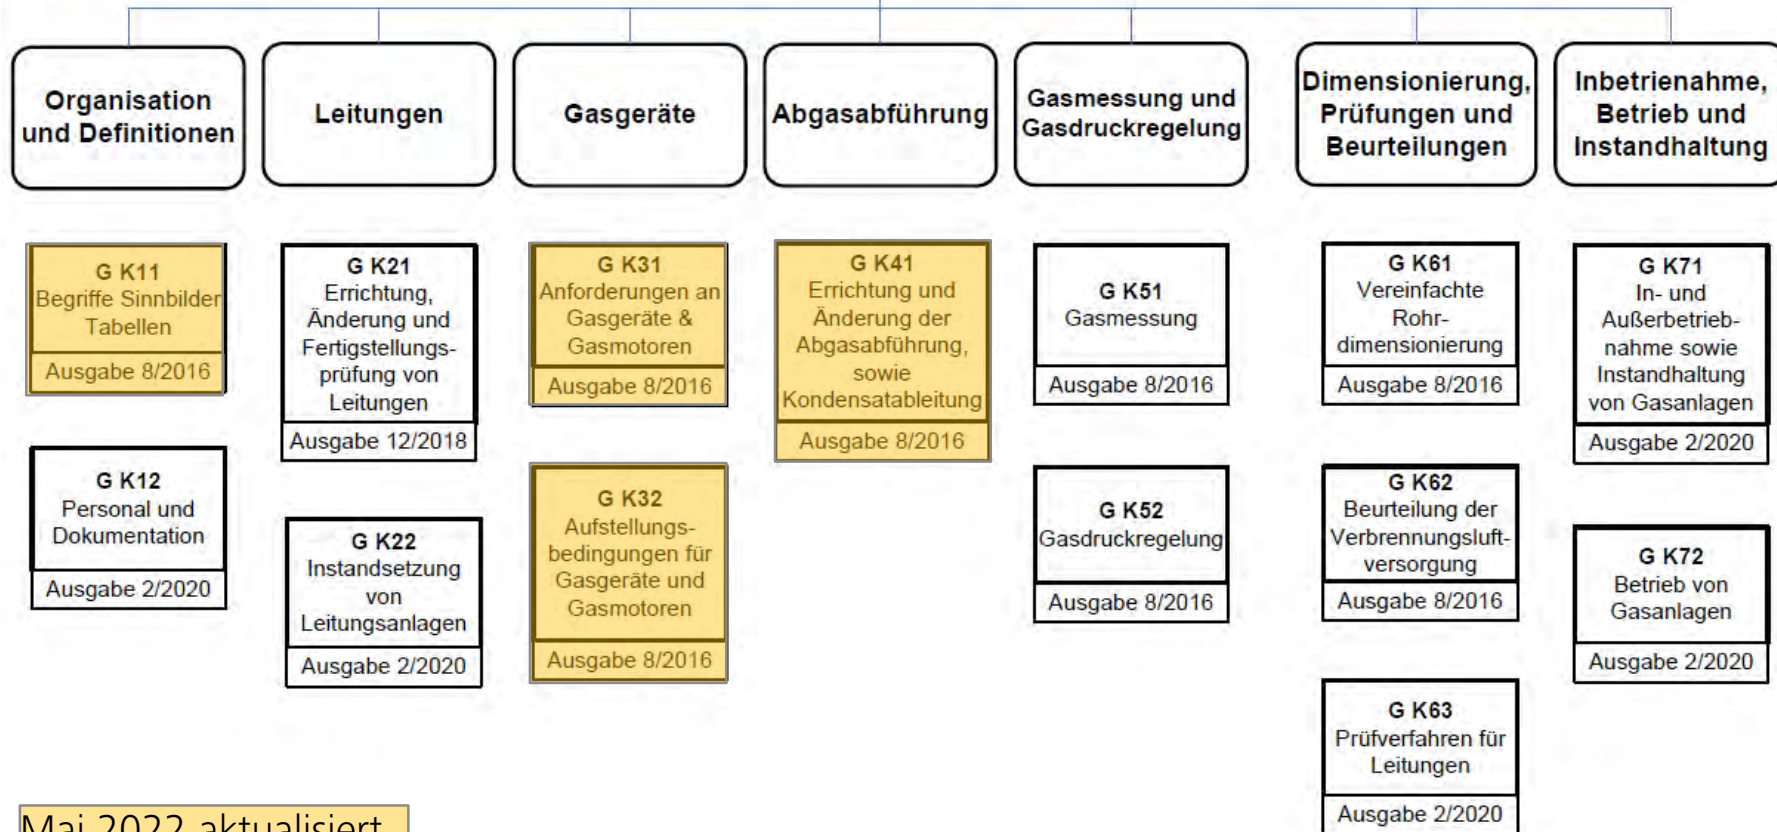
Organisation und Definitionen

Leitungen

Gasgeräte

Abgasabführung

Gasmessung und Gasdruckregelung

Dimensionierung, Prüfungen und Beurteilungen

Inbetrienahme, Betrieb und Instandhaltung

G K11
Begriffe Sinnbilder Tabellen
Ausgabe 8/2016

G K12
Personal und Dokumentation
Ausgabe 2/2020

G K21
Errichtung, Änderung und Fertigstellungsprüfung von Leitungen
Ausgabe 12/2018

G K22
Instandsetzung von Leitungsanlagen
Ausgabe 2/2020

G K31
Anforderungen an Gasgeräte & Gasmotoren
Ausgabe 8/2016

G K32
Aufstellungsbedingungen für Gasgeräte und Gasmotoren
Ausgabe 8/2016

G K41
Errichtung und Änderung der Abgasabführung, sowie Kondensatableitung
Ausgabe 8/2016

G K51
Gasmessung
Ausgabe 8/2016

G K52
Gasdruckregelung
Ausgabe 8/2016

G K61
Vereinfachte Rohrdimensionierung
Ausgabe 8/2016

G K62
Beurteilung der Verbrennungsluftversorgung
Ausgabe 8/2016

G K63
Prüfverfahren für Leitungen
Ausgabe 2/2020

G K71
In- und Außerbetriebnahme sowie Instandhaltung von Gasanlagen
Ausgabe 2/2020

G K72
Betrieb von Gasanlagen
Ausgabe 2/2020

Mai 2022 aktualisiert